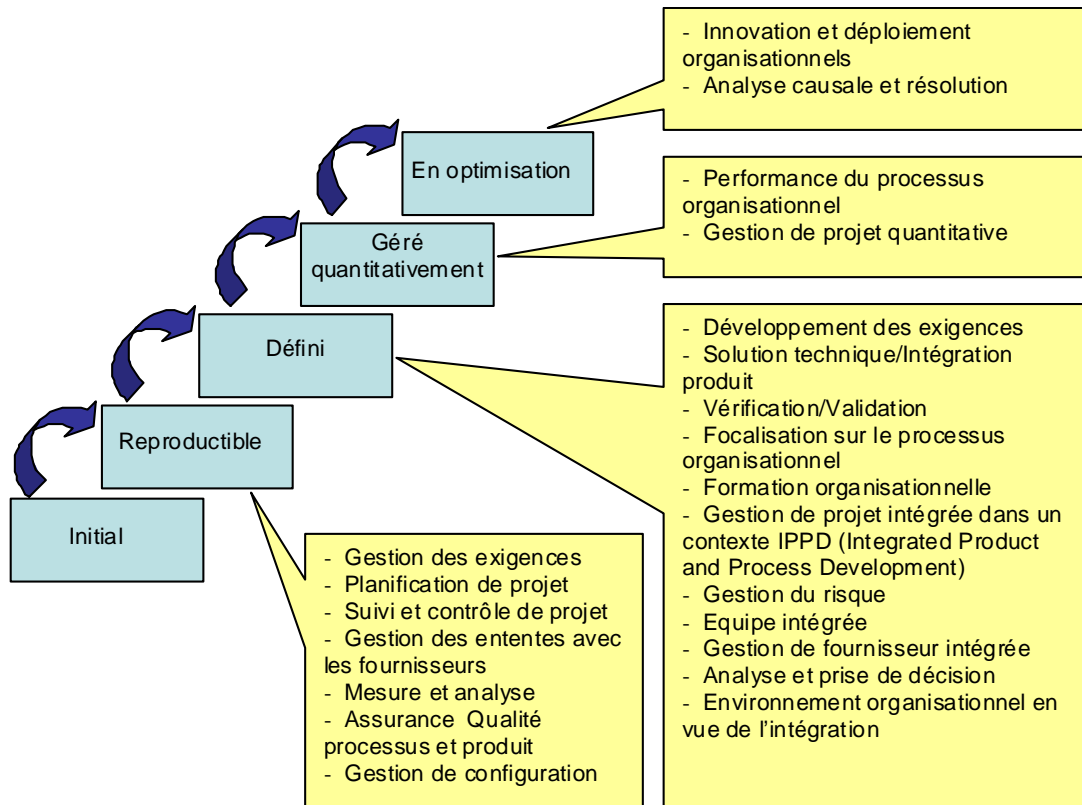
- Innovation et déploiement organisationnels
- Analyse causale et résolution

En optimisation

- Performance du processus organisationnel
- Gestion de projet quantitative

Géré quantitativement

Défini

- Développement des exigences
- Solution technique/Intégration produit
- Vérification/Validation
- Focalisation sur le processus organisationnel
- Formation organisationnelle
- Gestion de projet intégrée dans un contexte IPPD (Integrated Product and Process Development)
- Gestion du risque
- Equipe intégrée
- Gestion de fournisseur intégrée
- Analyse et prise de décision
- Environnement organisationnel en vue de l'intégration

Reproductible

Initial

- Gestion des exigences
- Planification de projet
- Suivi et contrôle de projet
- Gestion des ententes avec les fournisseurs
- Mesure et analyse
- Assurance Qualité processus et produit
- Gestion de configuration